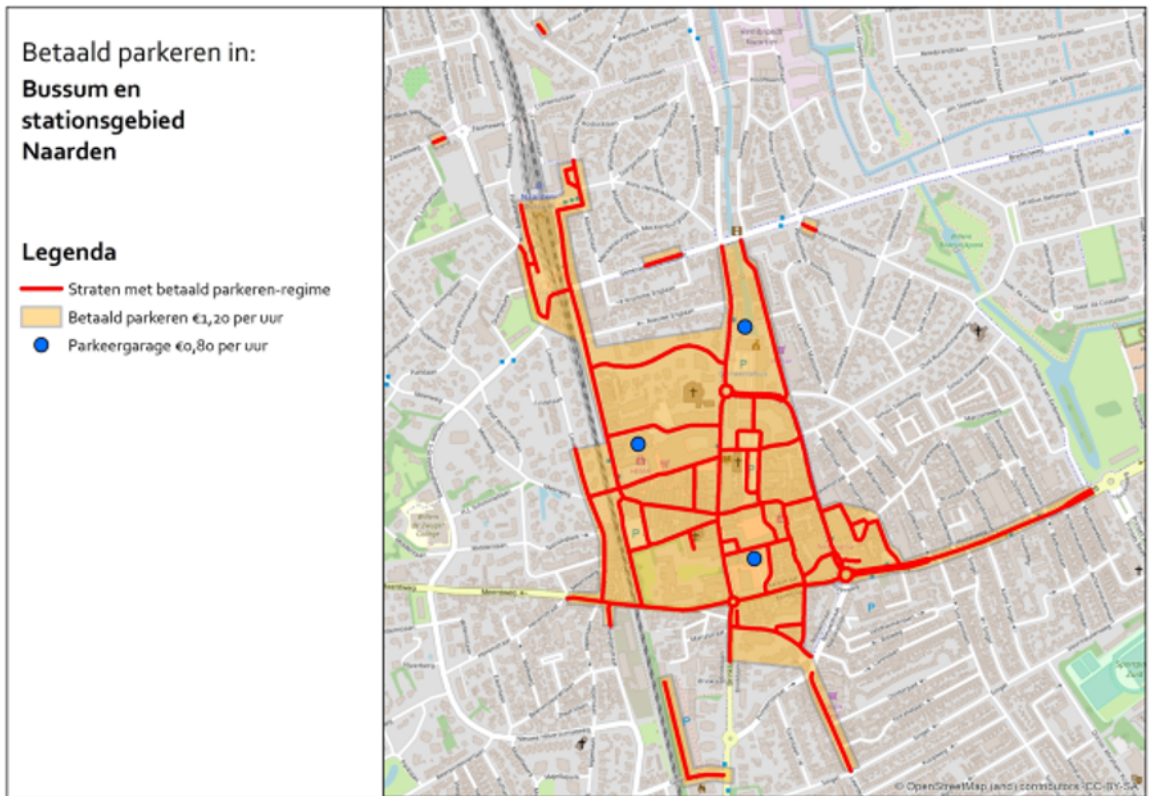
Betaald parkeren in:

**Bussum en stationsgebied Naarden**

**Legenda**

Straten met betaald parkeren-regime

Betaald parkeren €1,20 per uur

Parkeergarage €0,80 per uur

© OpenStreetMap (and) contributors, CC-BY-SA